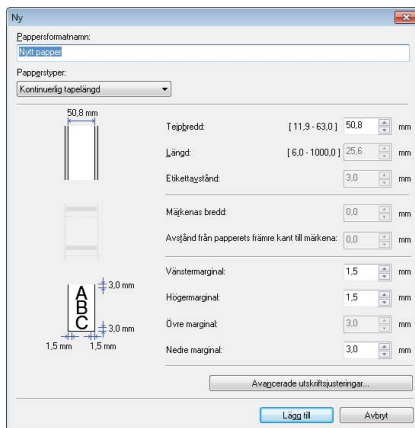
Ny

Pappersformatnamn:

Nytt papper

Pappersstyper:

Kontinuerlig tapelängd

50,8 mm

Tejpbredd: [ 11,9 - 63,0 ] 50,8 mm

Längd: [ 6,0 - 1000,0 ] 25,6 mm

Etikettavstånd: 3,0 mm

Märkenas bredd: 0,0 mm

Avstånd från papperets främre kant till märkena: 0,0 mm

Vänstermarginal: 1,5 mm

Högermarginal: 1,5 mm

Övre marginal: 3,0 mm

Nedre marginal: 3,0 mm

A
B
C

3,0 mm
3,0 mm
1,5 mm 1,5 mm

Avancerade utskriftsjusteringar...

Lägg till
Avbryt